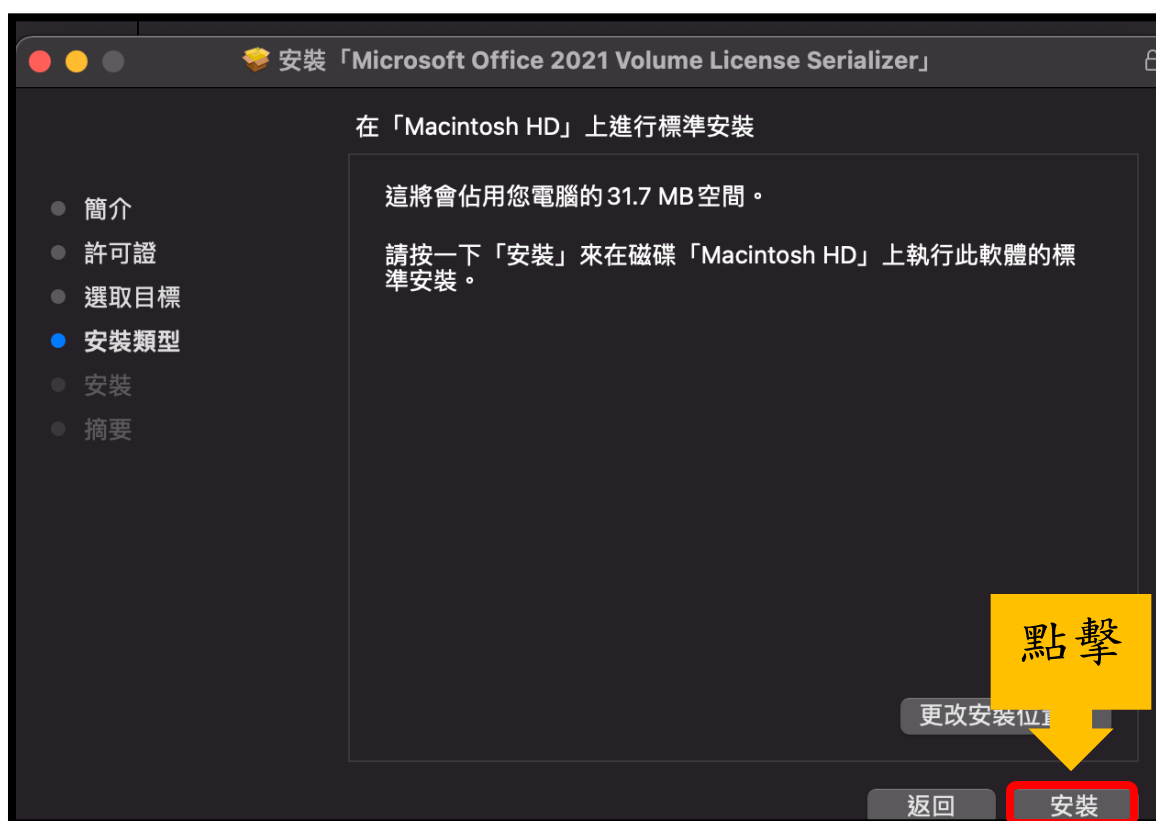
安裝「Microsoft Office 2021 Volume License Serializer」

在「Macintosh HD」上進行標準安裝

簡介
許可證
選取目標
安裝類型
安裝
摘要

這將會佔用您電腦的 31.7 MB 空間。

請按一下「安裝」來在磁碟「Macintosh HD」上執行此軟體的標準安裝。

點擊

更改安裝位置

返回
安裝